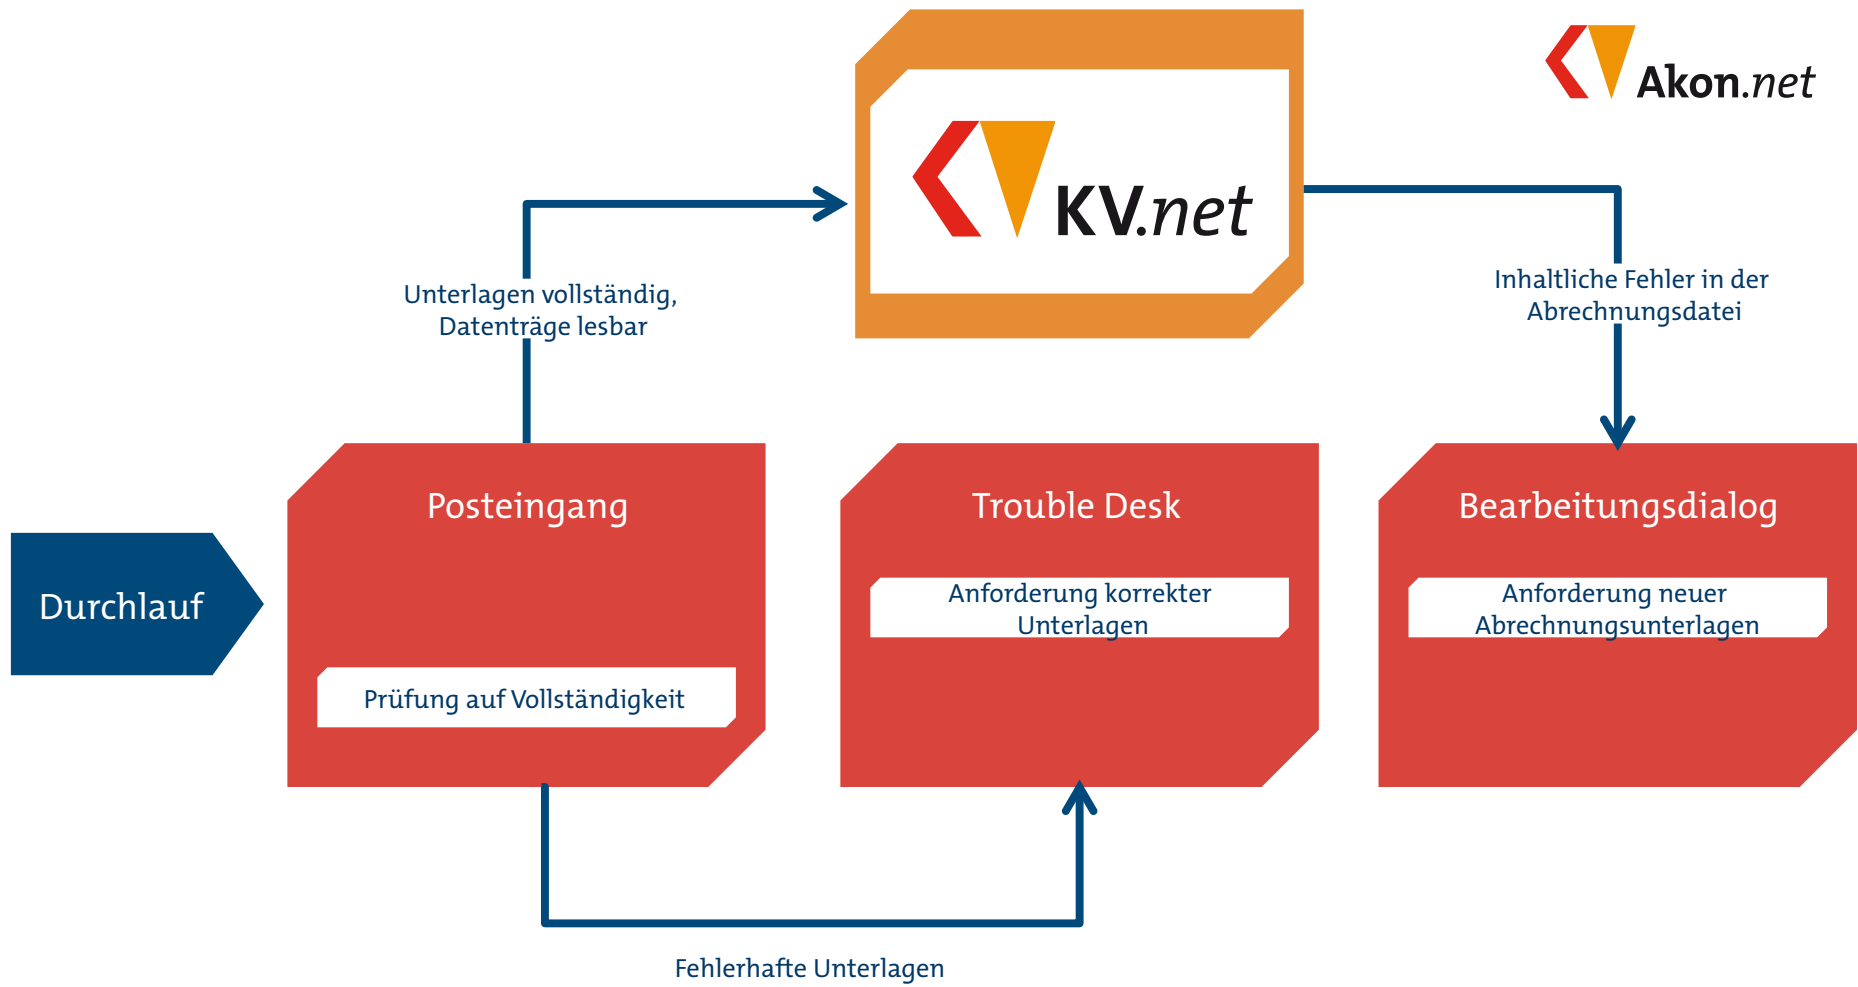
Akon.net

KV.net

Unterlagen vollständig, Datenträge lesbar

Inhaltliche Fehler in der Abrechnungsdatei

Durchlauf

Posteingang

Prüfung auf Vollständigkeit

Trouble Desk

Anforderung korrekter Unterlagen

Bearbeitungsdialog

Anforderung neuer Abrechnungsunterlagen

Fehlerhafte Unterlagen